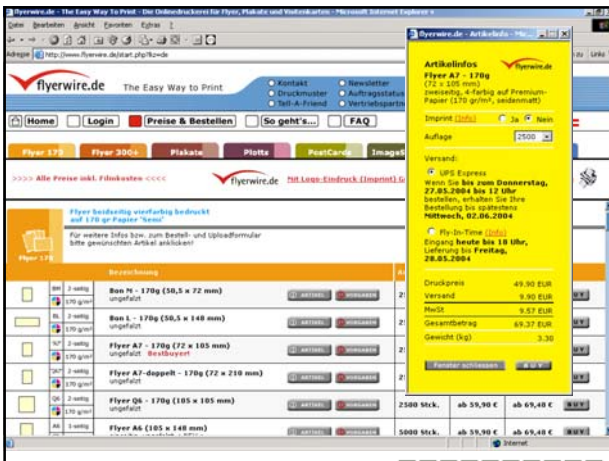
flyerwire.de - The Easy Way To Print - Die Onlinedruckerei für Flyer, Plakate und Visitenkarten - Microsoft Internet Explorer

Datei Bearbeiten Ansicht Favoriten Extras ?

Adresse http://www.flyerwire.de/start.php?lt=de

flyerwire.de The Easy Way to Print

Kontakt
Druckmuster
Tell-A-Friend
Newsletter
Auftragsstatus
Vertriebspartner

Home Login Preise & Bestellen So geht's... FAQ

Flyer 170 Flyer 300+ Plakate Plotts PostCards Images

>>>> Alle Preise inkl. Filmkosten <<<< flyerwire.de Mit Logo-Eindruck (Imprint) G

Flyer beidseitig vierfarbig bedruckt auf 170 gr Papier 'Semi'
Für weitere Infos bzw. zum Bestell- und Uploadformular bitte gewünschten Artikel anklicken!

Flyer 170

Bezeichnung

| | | | | | | |
|---|---|---|---|---|---|---|
| BM | 2-seitig 170 g/m² | Bon M - 170g (50,5 x 72 mm) ungefalzt | ARTIKEL | VORLAGEN | | |
| BL | 2-seitig 170 g/m² | Bon L - 170g (50,5 x 148 mm) ungefalzt | ARTIKEL | VORLAGEN | | |
| A7 | 2-seitig 170 g/m² | Flyer A7 - 170g (72 x 105 mm) ungefalzt Bestbuyer! | ARTIKEL | VORLAGEN | | |
| A7 | 2-seitig 170 g/m² | Flyer A7-doppelt - 170g (72 x 210 mm) ungefalzt | ARTIKEL | VORLAGEN | | |
| Q6 | 2-seitig 170 g/m² | Flyer Q6 - 170g (105 x 105 mm) ungefalzt | ARTIKEL | VORLAGEN | 2500 Stck. ab 59,90 € | ab 69,48 € BUY |
| A6 | 2-seitig | Flyer A6 (105 x 148 mm) | | | 5000 Stck. ab 59,90 € | ab 69,48 € BUY |

flyerwire.de - Artikelinfos - Mi...

Artikelinfos
Flyer A7 - 170g
(72 x 105 mm)
zweiseitig, 4-farbig auf Premium-Papier (170 g/m², seidenmatt)

Imprint (Info) Ja Nein
Auflage 2500

Versand:
UPS Express
Wenn Sie bis zum Donnerstag, 27.05.2004 bis 12 Uhr bestellen, erhalten Sie Ihre Bestellung bis spätestens Mittwoch, 02.06.2004

Fly-In-Time (Info)
Eingang heute bis 10 Uhr, Lieferung bis Freitag, 28.05.2004

| | |
|---|---|
| Druckpreis | 49.90 EUR |
| Versand | 9.90 EUR |
| MwSt | 9.57 EUR |
| Gesamtbetrag | 69.37 EUR |
| Gewicht (kg) | 3.30 |

Fenster schliessen BUY

Internet